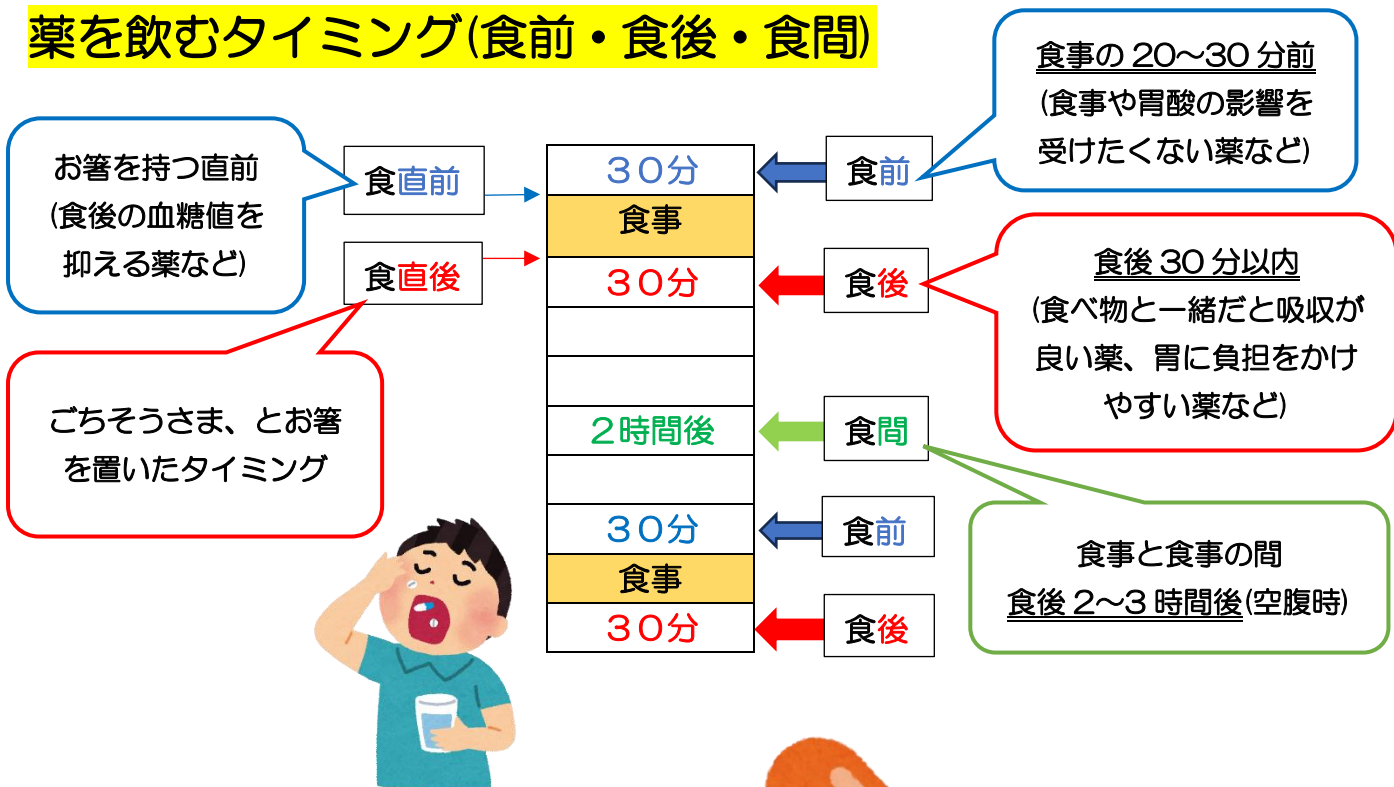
薬を飲むタイミング(食前・食後・食間)

お箸を持つ直前
(食後の血糖値を抑える薬など)

食直前

食直後

ごちそうさま、とお箸を置いたタイミング

３０分
食事
３０分

２時間後

３０分
食事
３０分

食前

食後

食間

食前

食後

食事の 20～30 分前
(食事や胃酸の影響を受けたくない薬など)

食後 30 分以内
(食べ物と一緒だと吸収が良い薬、胃に負担をかけやすい薬など)

食事と食事の間
食後 2～3 時間後(空腹時)